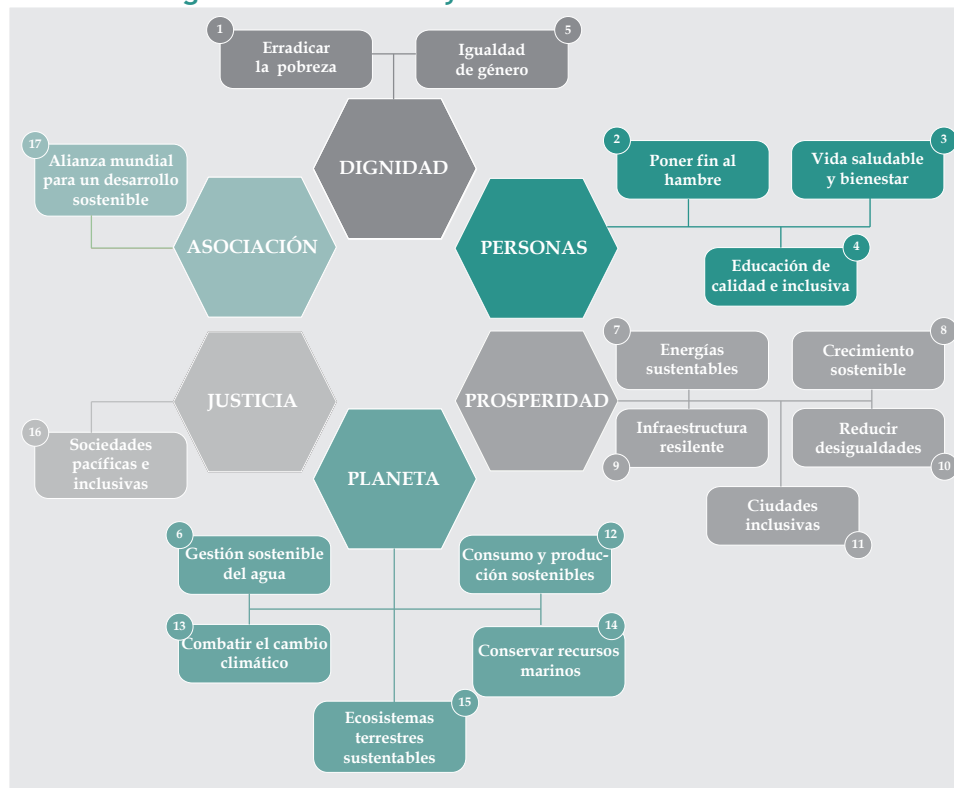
1 Erradicar la pobreza

5 Igualdad de género

DIGNIDAD

17 Alianza mundial para un desarrollo sostenible

ASOCIACIÓN

2 Poner fin al hambre

3 Vida saludable y bienestar

PERSONAS

4 Educación de calidad e inclusiva

JUSTICIA

16 Sociedades pacíficas e inclusivas

PROSPERIDAD

7 Energías sustentables

8 Crecimiento sostenible

9 Infraestructura resilente

10 Reducir desigualdades

11 Ciudades inclusivas

PLANETA

6 Gestión sostenible del agua

12 Consumo y producción sostenibles

13 Combatir el cambio climático

14 Conservar recursos marinos

15 Ecosistemas terrestres sustentables